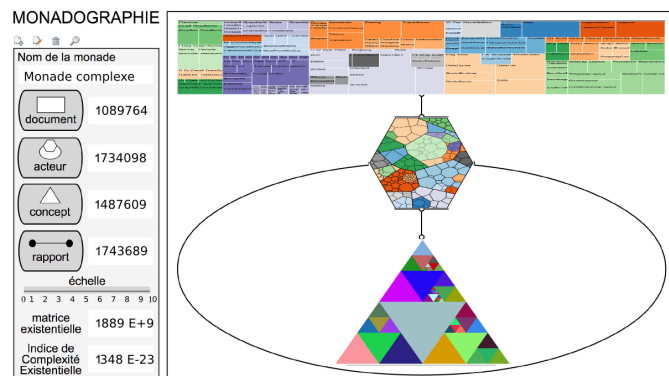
MONADOGRAPHIE

Nom de la monade

Monade complexe

document 1089764

acteur 1734098

concept 1487609

rapport 1743689

échelle

0 1 2 3 4 5 6 7 8 9 10

matrice existentielle 1889 E+9

Indice de Complexité Existentielle 1348 E-23